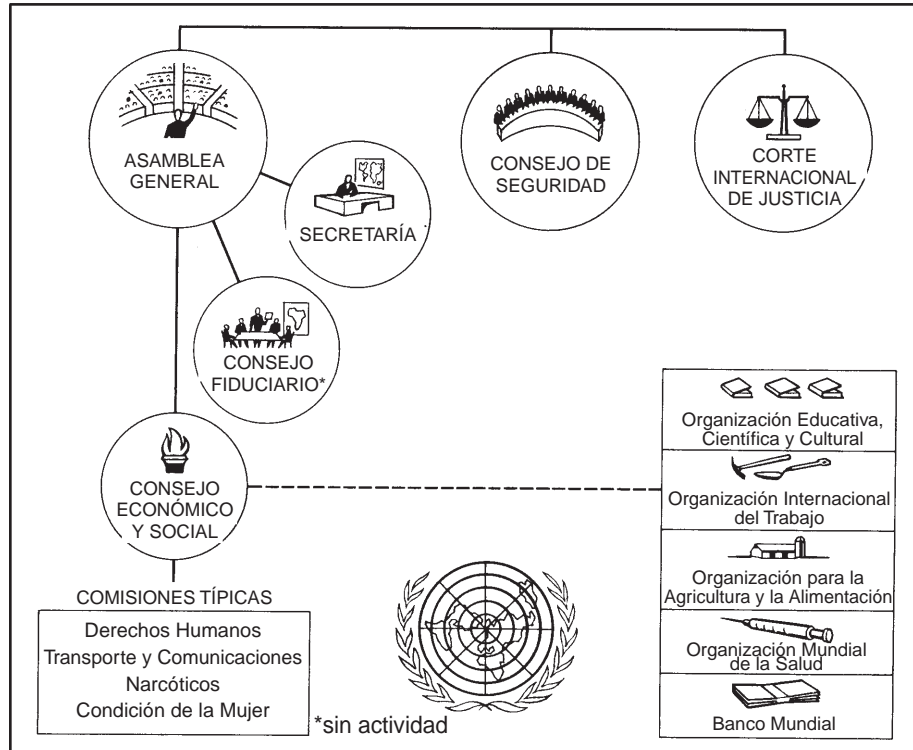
ASAMBLEA GENERAL

CONSEJO DE SEGURIDAD

CORTE INTERNACIONAL DE JUSTICIA

SECRETARÍA

CONSEJO FIDUCIARIO*

CONSEJO ECONÓMICO Y SOCIAL

Organización Educativa, Científica y Cultural

Organización Internacional del Trabajo

Organización para la Agricultura y la Alimentación

Organización Mundial de la Salud

Banco Mundial

COMISIONES TÍPICAS

Derechos Humanos
Transporte y Comunicaciones
Narcóticos
Condición de la Mujer

*sin actividad